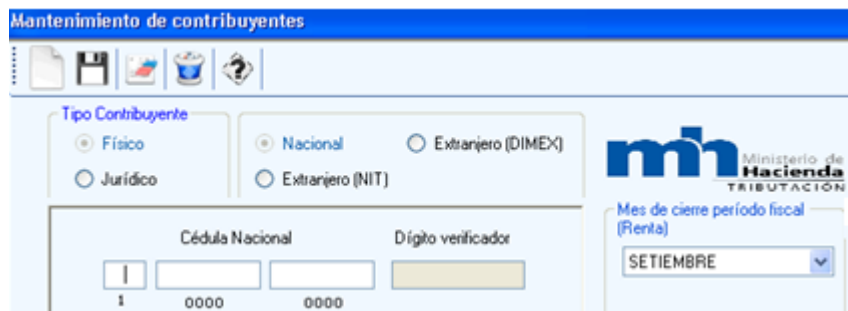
Mantenimiento de contribuyentes

Tipo Contribuyente
Físico
Jurídico

Nacional
Extranjero (DIMEX)
Extranjero (NIT)

mh Ministerio de Hacienda TRIBUTACIÓN

Cédula Nacional
Dígito verificador
1
0000
0000

Mes de cierre período fiscal (Renta)
SETIEMBRE